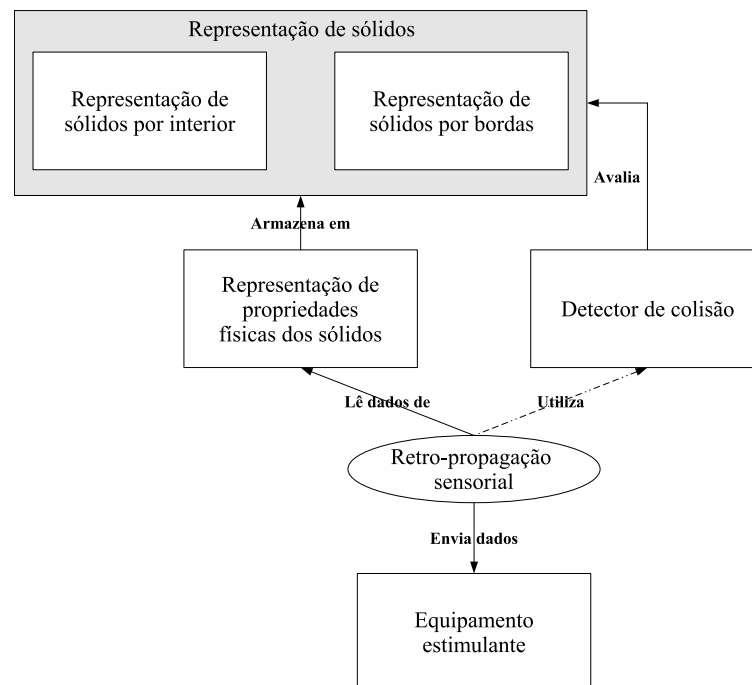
Representação de sólidos

Representação de sólidos por interior

Representação de sólidos por bordas

Avalia

Armazena em

Representação de propriedades físicas dos sólidos

Detector de colisão

Lê dados de

Utiliza

Retro-propagação sensorial

Envia dados

Equipamento estimulante